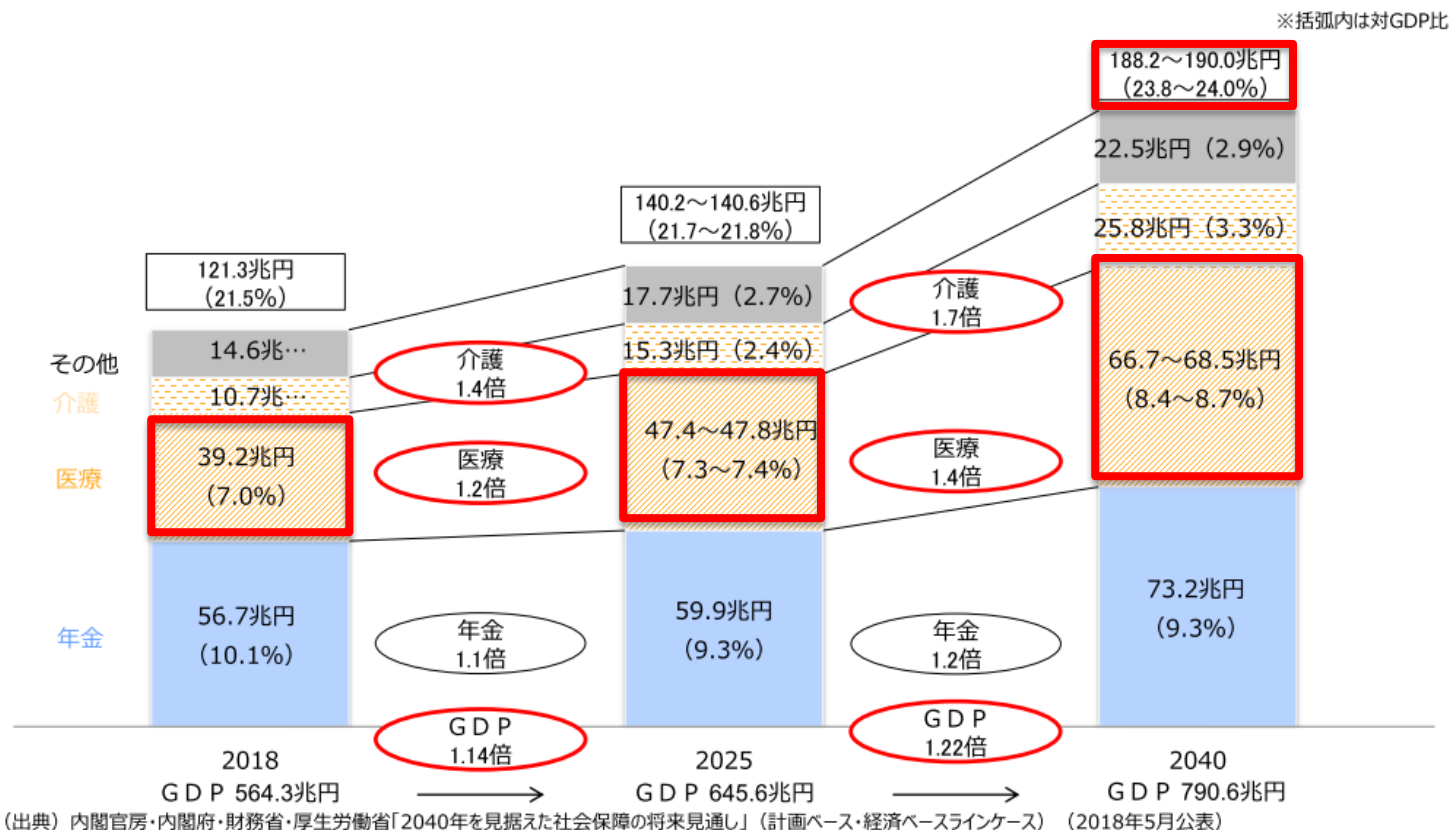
※括弧内は対GDP比

188.2～190.0兆円
（23.8～24.0%）

22.5兆円（2.9%）

140.2～140.6兆円
（21.7～21.8%）

25.8兆円（3.3%）

121.3兆円
（21.5%）

17.7兆円（2.7%）

介護
1.7倍

その他
14.6兆…

15.3兆円（2.4%）

66.7～68.5兆円
（8.4～8.7%）

介護
10.7兆…

介護
1.4倍

医療
39.2兆円
（7.0%）

47.4～47.8兆円
（7.3～7.4%）

医療
1.2倍

医療
1.4倍

年金
56.7兆円
（10.1%）

59.9兆円
（9.3%）

73.2兆円
（9.3%）

年金
1.1倍

年金
1.2倍

ＧＤＰ
1.14倍

ＧＤＰ
1.22倍

2018
ＧＤＰ 564.3兆円

2025
ＧＤＰ 645.6兆円

2040
ＧＤＰ 790.6兆円

（出典）内閣官房・内閣府・財務省・厚生労働省「2040年を見据えた社会保障の将来見通し」（計画ベース・経済ベースラインケース）（2018年5月公表）